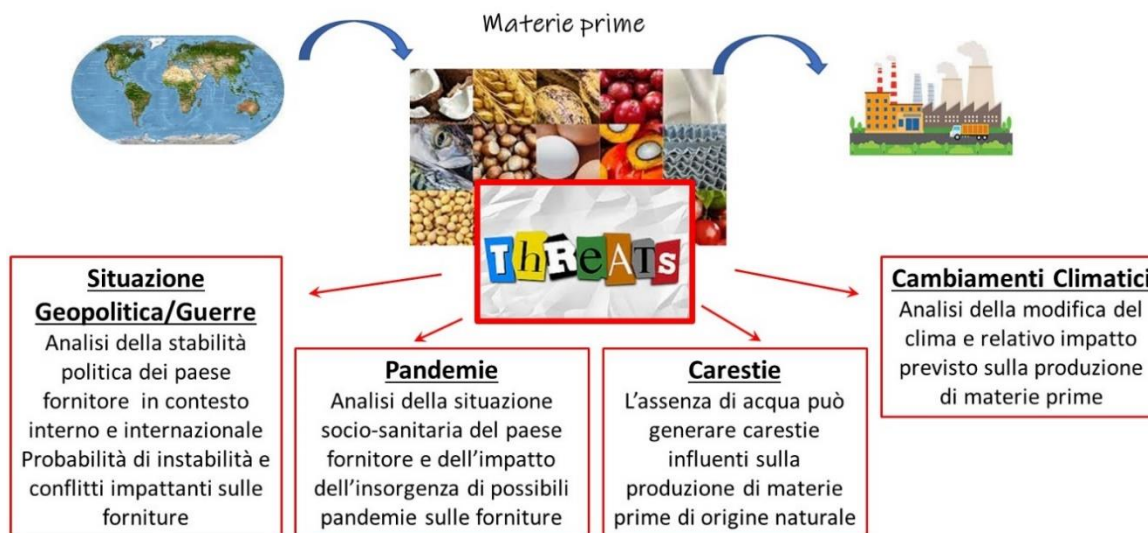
Materie prime

ThReATs

Situazione Geopolitica/Guerre
Analisi della stabilità politica dei paese fornitore in contesto interno e internazionale Probabilità di instabilità e conflitti impattanti sulle forniture

Pandemie
Analisi della situazione socio-sanitaria del paese fornitore e dell'impatto dell'insorgenza di possibili pandemie sulle forniture

Carestie
L'assenza di acqua può generare carestie influenti sulla produzione di materie prime di origine naturale

Cambiamenti Climatici
Analisi della modifica del clima e relativo impatto previsto sulla produzione di materie prime